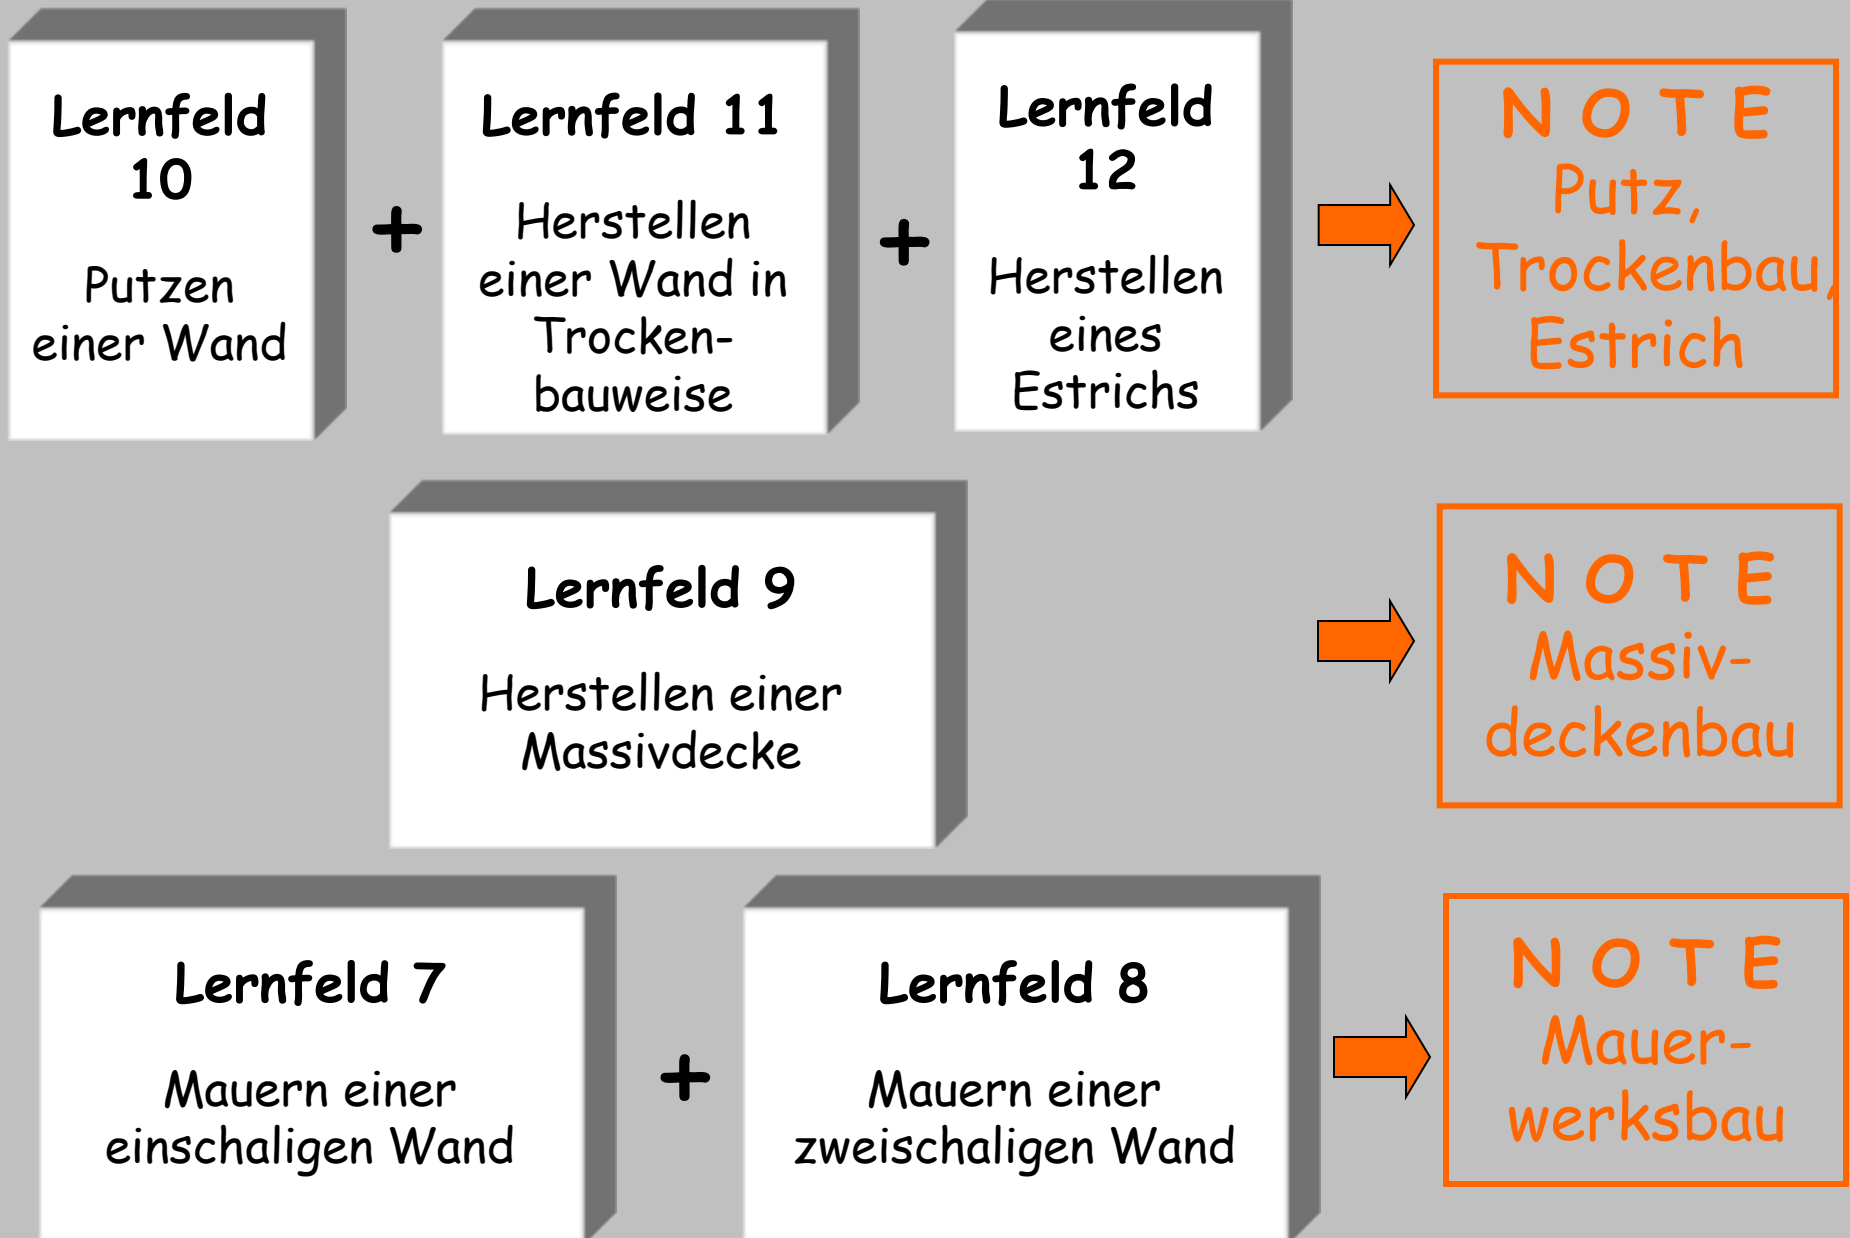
Lernfeld 10

Putzen einer Wand

+

Lernfeld 11

Herstellen einer Wand in Trockenbauweise

+

Lernfeld 12

Herstellen eines Estrichs

N O T E
Putz, Trockenbau, Estrich

Lernfeld 9

Herstellen einer Massivdecke

N O T E
Massivdeckenbau

Lernfeld 7

Mauern einer einschaligen Wand

+

Lernfeld 8

Mauern einer zweischaligen Wand

N O T E
Mauerwerksbau